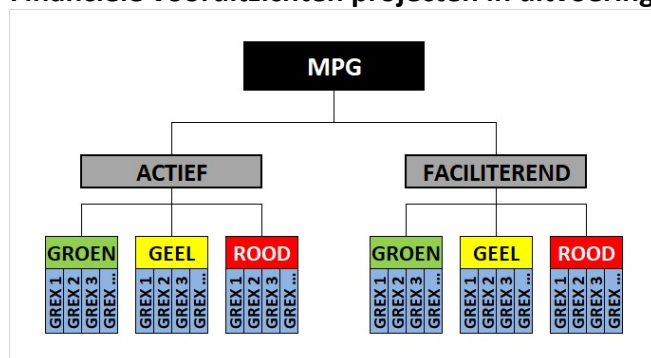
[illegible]

MPG

ACTIEF

FACILITEREND

GROEN

GREX 1
GREX 2
GREX 3
GREX ...

GEEL

GREX 1
GREX 2
GREX 3
GREX ...

ROOD

GREX 1
GREX 2
GREX 3
GREX ...

GROEN

GREX 1
GREX 2
GREX 3
GREX ...

GEEL

GREX 1
GREX 2
GREX 3
GREX ...

ROOD

GREX 1
GREX 2
GREX 3
GREX ...